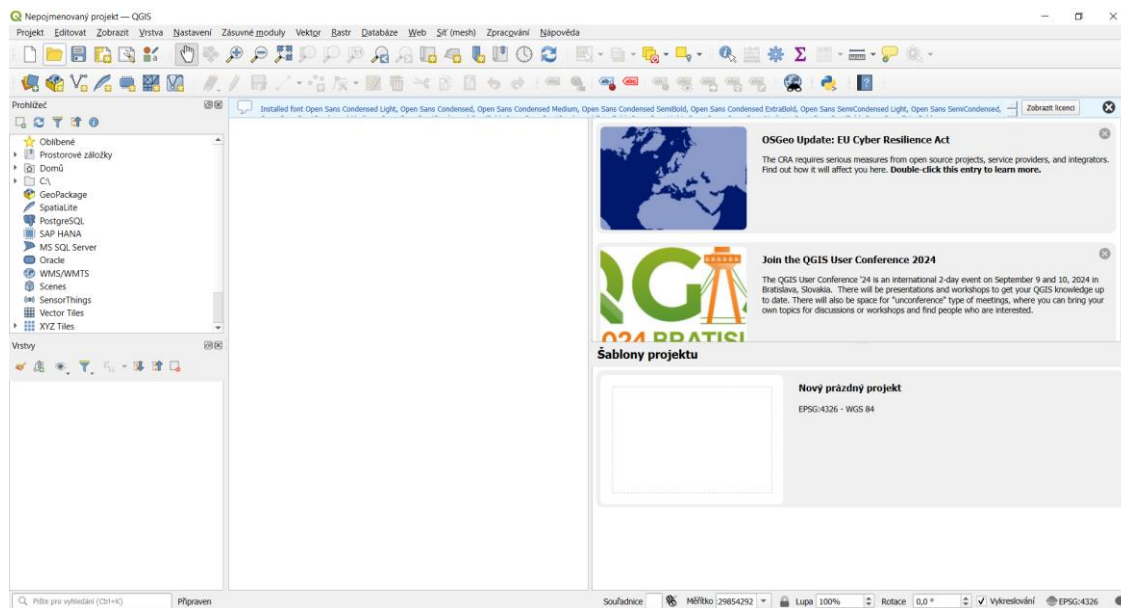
Nepojmenovaný projekt — QGIS

Projekt Editovat Zobrazit Vrstva Nastavení Zásuvné moduly Vektor Rastr Databáze Web Síť (mesh) Zpracování Nápověda

Prohlížeč

Oblíbené
Prostorové záložky
Domů
C:\
GeoPackage
SpatiaLite
PostgreSQL
SAP HANA
MS SQL Server
Oracle
WMS/WMTS
Scenes
SensorThings
Vector Tiles
XYZ Tiles

Vrstvy

Installed font Open Sans Condensed Light, Open Sans Condensed, Open Sans Condensed Medium, Open Sans Condensed SemiBold, Open Sans Condensed ExtraBold, Open Sans SemiCondensed Light, Open Sans SemiCondensed,

Zobrazit licenci

OSGeo Update: EU Cyber Resilience Act

The CRA requires serious measures from open source projects, service providers, and integrators. Find out how it will affect you here. Double-click this entry to learn more.

Join the QGIS User Conference 2024

The QGIS User Conference '24 is an international 2-day event on September 9 and 10, 2024 in Bratislava, Slovakia. There will be presentations and workshops to get your QGIS knowledge up to date. There will also be space for "unconference" type of meetings, where you can bring your own topics for discussions or workshops and find people who are interested.

024 BRATISL

Šablony projektu

Nový prázdný projekt

EPSG:4326 - WGS 84

Pište pro vyhledání (Ctrl+K)

Připraven

Souřadnice

Měřítko 29854292

Lupa 100%

Rotace 0,0 °

Vykreslování

EPSG:4326